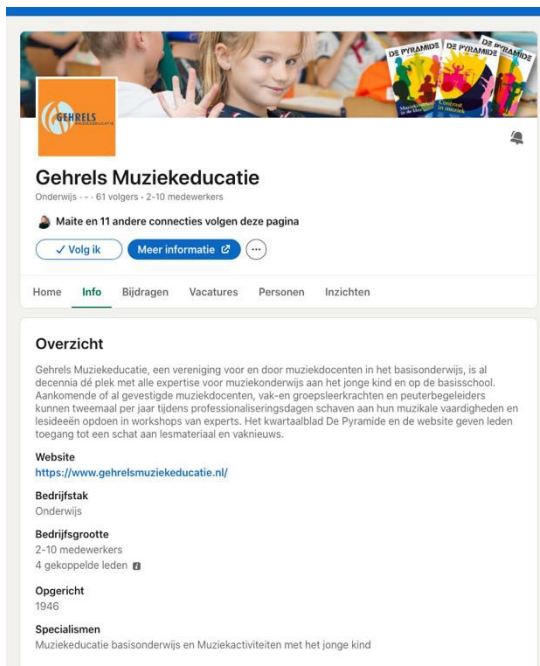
DE PYRAMIDE DE PYRAMIDE DE PYRAMIDE

GEHRELS

Gehrels Muziekeducatie

Onderwijs · - · 61 volgers · 2-10 medewerkers

Maite en 11 andere connecties volgen deze pagina

✓ Volg ik

Meer informatie

Home Info Bijdragen Vacatures Personen Inzichten

Overzicht

Gehrels Muziekeducatie, een vereniging voor en door muziekdocenten in het basisonderwijs, is al decennia dé plek met alle expertise voor muziekonderwijs aan het jonge kind en op de basisschool. Aankomende of al gevestigde muziekdocenten, vak-en groepsleerkrachten en peuterbegeleiders kunnen tweemaal per jaar tijdens professionaliseringsdagen schaven aan hun muzikale vaardigheden en lesideeën opdoen in workshops van experts. Het kwartaalblad De Pyramide en de website geven leden toegang tot een schat aan lesmateriaal en vaknieuws.

Website
https://www.gehrelsmuziekeducatie.nl/

Bedrijfstak
Onderwijs

Bedrijfsgrootte
2-10 medewerkers
4 gekoppelde leden

Opgericht
1946

Specialismen
Muziekeducatie basisonderwijs en Muziekactiviteiten met het jonge kind